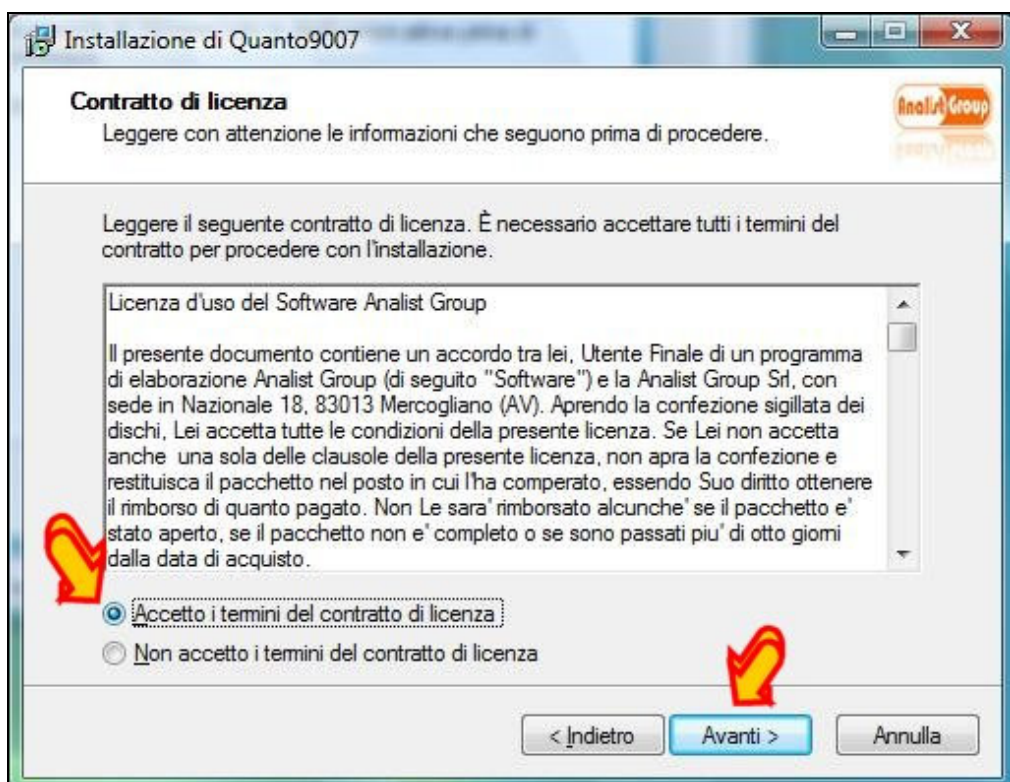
Installazione di Quanto9007

Contratto di licenza
Leggere con attenzione le informazioni che seguono prima di procedere.

AnalistGroup

Leggere il seguente contratto di licenza. È necessario accettare tutti i termini del contratto per procedere con l'installazione.

Licenza d'uso del Software Analist Group

Il presente documento contiene un accordo tra lei, Utente Finale di un programma di elaborazione Analist Group (di seguito "Software") e la Analist Group Srl, con sede in Nazionale 18, 83013 Mercogliano (AV). Aprendo la confezione sigillata dei dischi, Lei accetta tutte le condizioni della presente licenza. Se Lei non accetta anche una sola delle clausole della presente licenza, non apra la confezione e restituisca il pacchetto nel posto in cui l'ha comperato, essendo Suo diritto ottenere il rimborso di quanto pagato. Non Le sara' rimborsato alcunche' se il pacchetto e' stato aperto, se il pacchetto non e' completo o se sono passati piu' di otto giorni dalla data di acquisto.

Accetto i termini del contratto di licenza
Non accetto i termini del contratto di licenza

< Indietro
Avanti >
Annulla